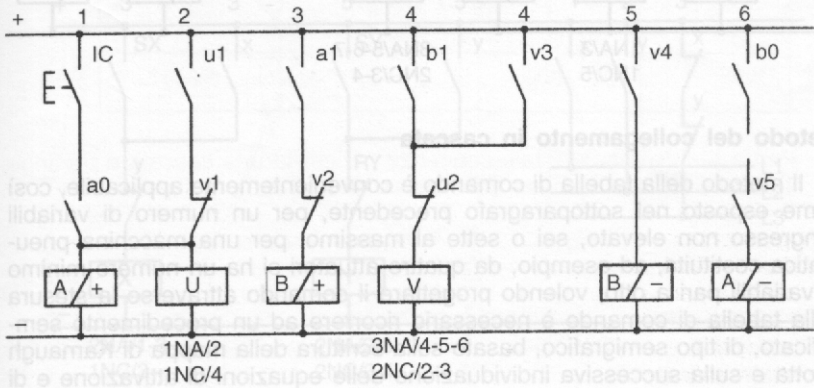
+ 1 2 3 4 4 5 6

IC u1 a1 b1 v3 v4 b0

a0 v1 v2 u2 v5

A + U B + V B – A –

1NA/2
1NC/4

3NA/4-5-6
2NC/2-3

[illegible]todo del collegamento in cascata

Il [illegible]odo della tabella di comando è convenientemente applicabile, così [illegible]me esposto nel sottoparagrafo precedente, per un numero di variabili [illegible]ngresso non elevato, sei o sette al massimo; per una macchina pneu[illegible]tica costituita, ad esempio, da quattro attuatori si ha un numero massimo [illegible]variabili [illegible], volendo progettare il circuito attraverso la stesura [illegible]lla tabella di comando è necessario ricorrere ad un procedimento sem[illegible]ficato, di tipo semigrafico, basato sulla scrittura della stringa di ricambi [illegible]otta e sulla successiva individuazione delle equazioni di attivazione e di